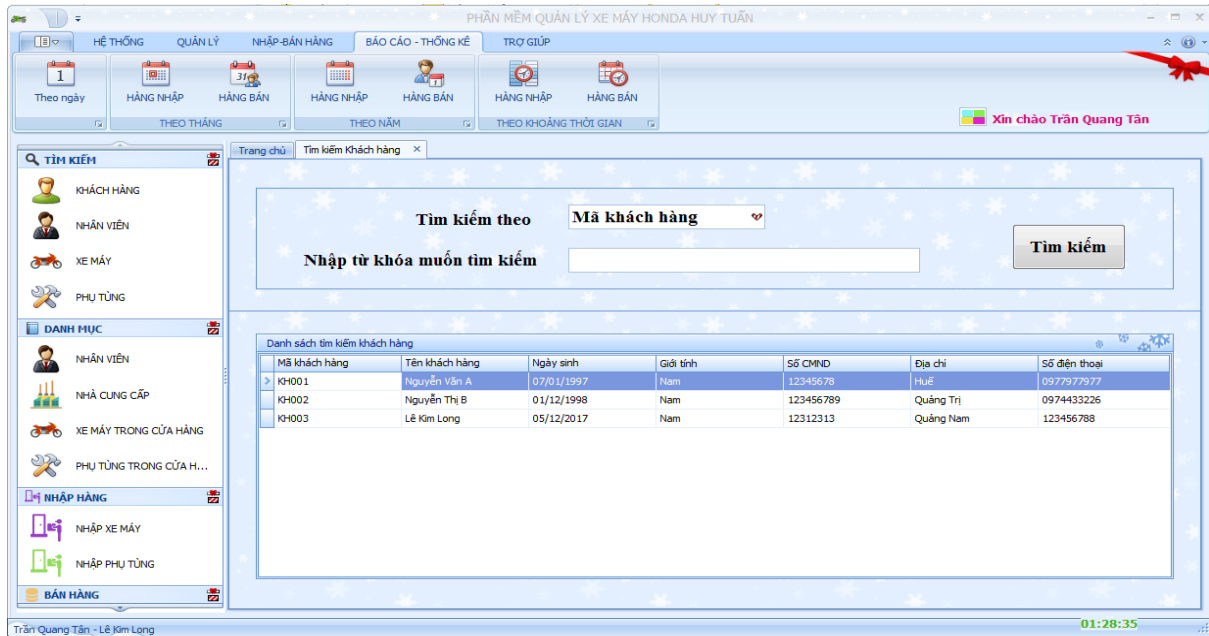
PHẦN MỀM QUẢN LÝ XE MÁY HONDA HUY TUẤN

HỆ THỐNG QUẢN LÝ NHẬP-BÁN HÀNG BÁO CÁO - THỐNG KÊ TRỢ GIÚP

Theo ngày

HÀNG NHẬP HÀNG BÁN
THEO THÁNG

HÀNG NHẬP HÀNG BÁN
THEO NĂM

HÀNG NHẬP HÀNG BÁN
THEO KHOẢNG THỜI GIAN

Xin chào Trần Quang Tân

TÌM KIẾM
KHÁCH HÀNG
NHÂN VIÊN
XE MÁY
PHỤ TÙNG

DANH MỤC
NHÂN VIÊN
NHÀ CUNG CẤP
XE MÁY TRONG CỬA HÀNG
PHỤ TÙNG TRONG CỬA H...

NHẬP HÀNG
NHẬP XE MÁY
NHẬP PHỤ TÙNG

BÁN HÀNG

Trang chủ | Tìm kiếm Khách hàng ×

Tìm kiếm theo Mã khách hàng

Nhập từ khóa muốn tìm kiếm

Tìm kiếm

Danh sách tìm kiếm khách hàng

| Mã khách hàng | Tên khách hàng | Ngày sinh | Giới tính | Số CMND | Địa chỉ | Số điện thoại |
|---|---|---|---|---|---|---|
| KH001 | Nguyễn Văn A | 07/01/1997 | Nam | 12345678 | Huế | 0977977977 |
| KH002 | Nguyễn Thị B | 01/12/1998 | Nam | 123456789 | Quảng Trị | 0974433226 |
| KH003 | Lê Kim Long | 05/12/2017 | Nam | 12312313 | Quảng Nam | 123456788 |

Trần Quang Tân - Lê Kim Long

01:28:35